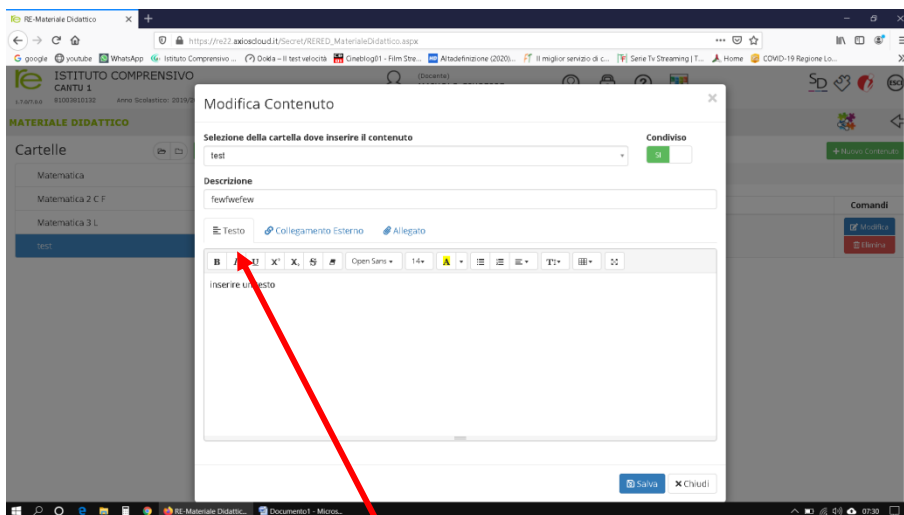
RE-Materiale Didattico ×

https://re22.axioscloud.it/Secret/RERED_MaterialeDidattico.aspx

google youtube WhatsApp Istituto Comprensivo ... Ookla – Il test velocità Cineblog01 - Film Stre... Altadefinizione (2020)... Il miglior servizio di c... Serie Tv Streaming | T... Home COVID-19 Regione Lo...

ISTITUTO COMPRENSIVO
CANTU 1
81003810132 Anno Scolastico: 2019/

(Docente)

MATERIALE DIDATTICO

Cartelle

Matematica

Matematica 2 C F

Matematica 3 L

test

+ Nuovo Contenuto

Comandi

Modifica

Elimina

Modifica Contenuto

Selezione della cartella dove inserire il contenuto

test

Condiviso

SI

Descrizione

fewfwefew

Testo Collegamento Esterno Allegato

B I U $x^2$ $x_2$ S Open Sans 14 A T

inserire un testo

Salva Chiudi

RE-Materiale Didattic... Documento1 - Micros...

07:30